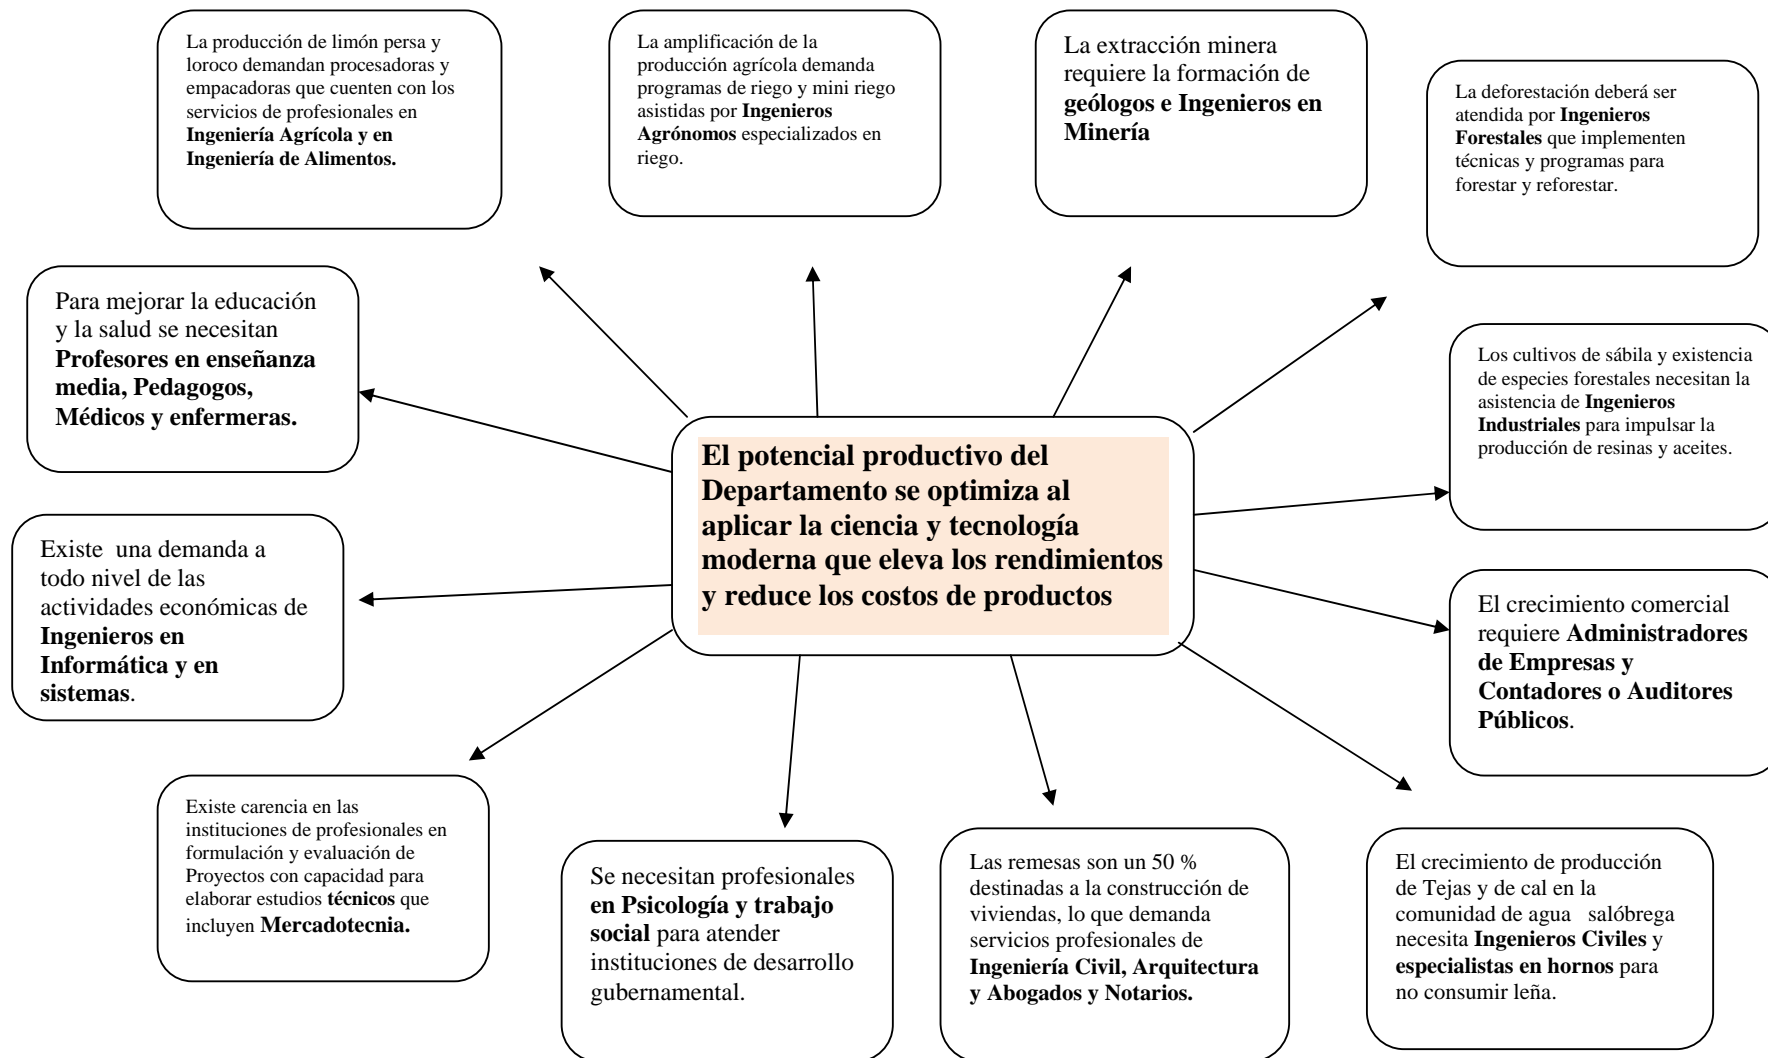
La producción de limón persa y loroco demandan procesadoras y empacadoras que cuenten con los servicios de profesionales en **Ingeniería Agrícola y en Ingeniería de Alimentos.**

La amplificación de la producción agrícola demanda programas de riego y mini riego asistidas por **Ingenieros Agrónomos** especializados en riego.

La extracción minera requiere la formación de **geólogos e Ingenieros en Minería**

La deforestación deberá ser atendida por **Ingenieros Forestales** que implementen técnicas y programas para forestar y reforestar.

Para mejorar la educación y la salud se necesitan **Profesores en enseñanza media, Pedagogos, Médicos y enfermeras.**

**El potencial productivo del Departamento se optimiza al aplicar la ciencia y tecnología moderna que eleva los rendimientos y reduce los costos de productos**

Los cultivos de sábila y existencia de especies forestales necesitan la asistencia de **Ingenieros Industriales** para impulsar la producción de resinas y aceites.

Existe una demanda a todo nivel de las actividades económicas de **Ingenieros en Informática y en sistemas**.

El crecimiento comercial requiere **Administradores de Empresas y Contadores o Auditores Públicos**.

Existe carencia en las instituciones de profesionales en formulación y evaluación de Proyectos con capacidad para elaborar estudios **técnicos** que incluyen **Mercadotecnia.**

Se necesitan profesionales **en Psicología y trabajo social** para atender instituciones de desarrollo gubernamental.

Las remesas son un 50 % destinadas a la construcción de viviendas, lo que demanda servicios profesionales de **Ingeniería Civil, Arquitectura y Abogados y Notarios.**

El crecimiento de producción de Tejas y de cal en la comunidad de agua salóbrega necesita **Ingenieros Civiles** y **especialistas en hornos** para no consumir leña.